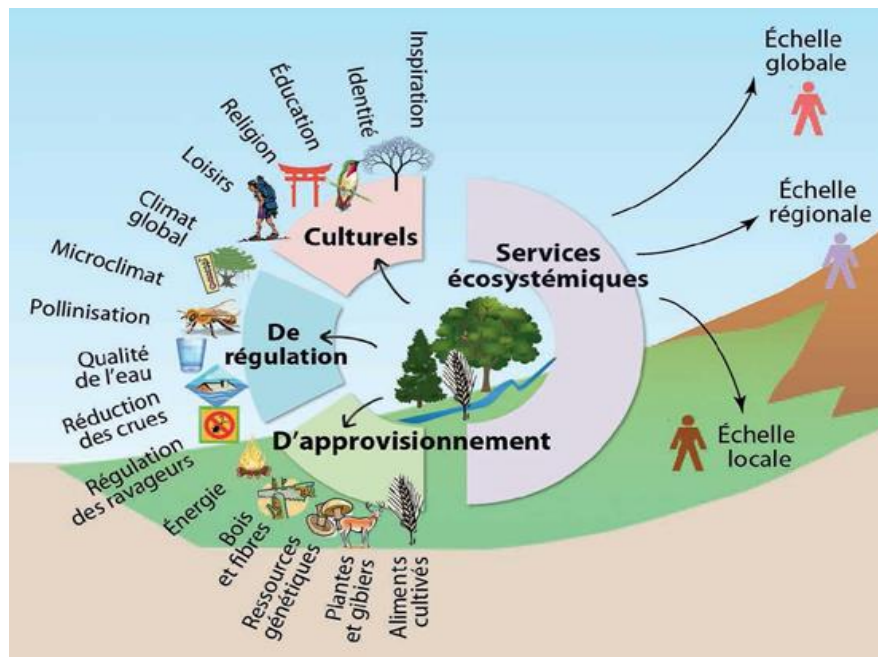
Services écosystémiques

Culturels

De régulation

D'approvisionnement

Inspiration
Identité
Éducation
Religion
Loisirs
Climat global
Microclimat
Pollinisation
Qualité de l'eau
Réduction des crues
Régulation des ravageurs
Énergie
Bois et fibres
Ressources génétiques
Plantes et gibiers
Aliments cultivés

Échelle globale
Échelle régionale
Échelle locale